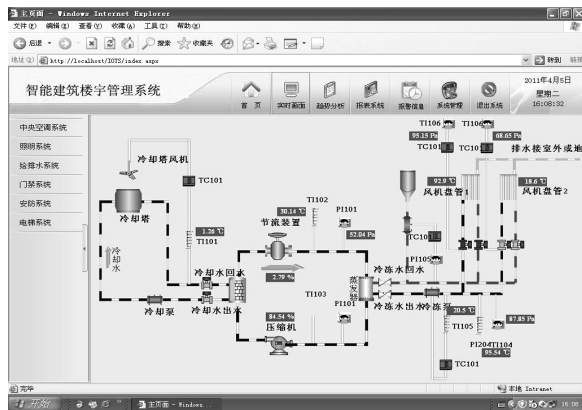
主页面 - Windows Internet Explorer

文件(F) 编辑(E) 查看(V) 收藏(A) 工具(T) 帮助(H)

后退 搜索 收藏夹

地址(D) http://localhost/IOTS/index.aspx 转到 链接

智能建筑楼宇管理系统

首页 实时画面 趋势分析 报表系统 报警信息 系统管理 退出系统

2011年4月8日 星期二 16:08:32

中央空调系统
照明系统
给排水系统
门禁系统
安防系统
电梯系统

冷却塔风机
TC101
冷却塔
1.26 ℃
TI101
冷却水
冷却水回水
冷却泵
冷却水出水
TI102
30.14 ℃
节流装置
2.79 %
P1101
52.84 Pa
TI103
84.54 %
压缩机
蒸发器
P1101
冷冻水回水
冷冻水出水
冷冻泵
TI106
95.15 Pa
TC101
TI106
68.65 Pa
TC101
排水楼室外或地
92.9 ℃
风机盘管1
18.6 ℃
风机盘管2
TC101
20.5 ℃
TI105
87.85 Pa
P1204TI104
95.54 ℃
TC101

完毕
本地 Intranet

开始 主页面 - Windows... 16:08